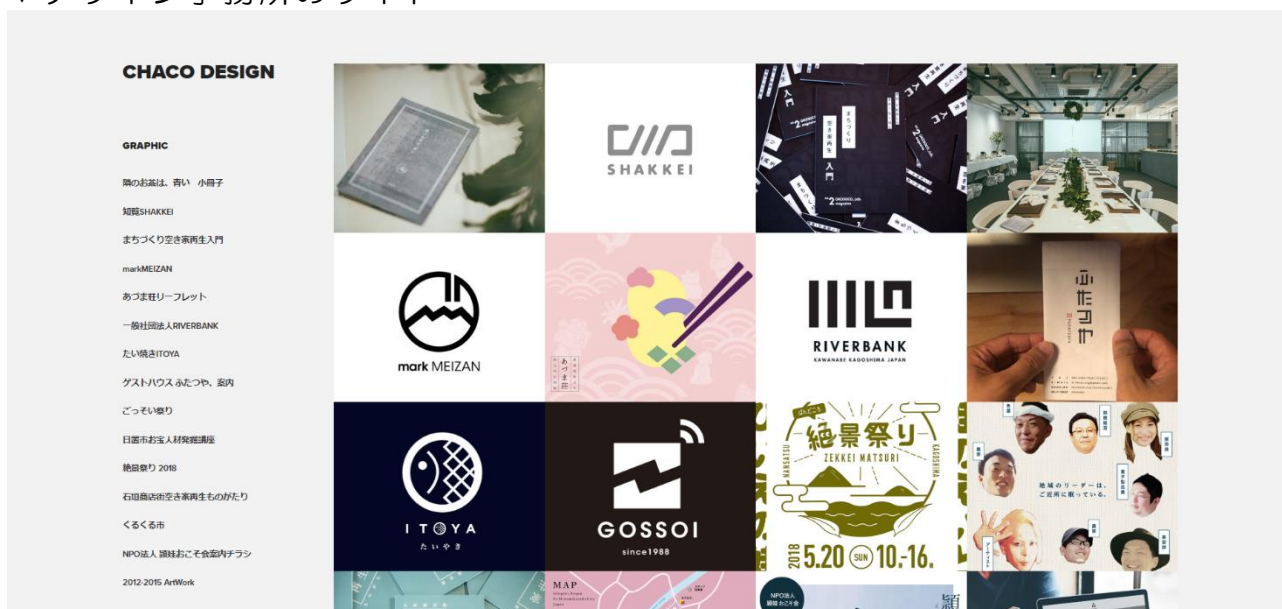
CHACO DESIGN

GRAPHIC

隣のお茶は、青い 小冊子

知覧SHAKKEI

まちづくり空き家再生入門

markMEIZAN

あづま荘リーフレット

一般社団法人RIVERBANK

たい焼きITOYA

ゲストハウス ふたつや、案内

ごっそい祭り

日置市お宝人材発掘講座

絶景祭り 2018

石垣商店街空き家再生ものがたり

くるくる市

NPO法人 頴娃おこそ会案内チラシ

2012-2015 ArtWork

SHAKKEI

mark MEIZAN

あづま荘

RIVERBANK
KAWANABE KAGOSHIMA JAPAN

ふたつや

ITOYA
たいやき

GOSSOI
since1988

絶景祭り
ZEKKEI MATSURI
2018 5.20 (SUN) 10.-16.

地域のリーダーは、ご近所に眠っている。

MAP

NPO法人 頴娃おこそ会